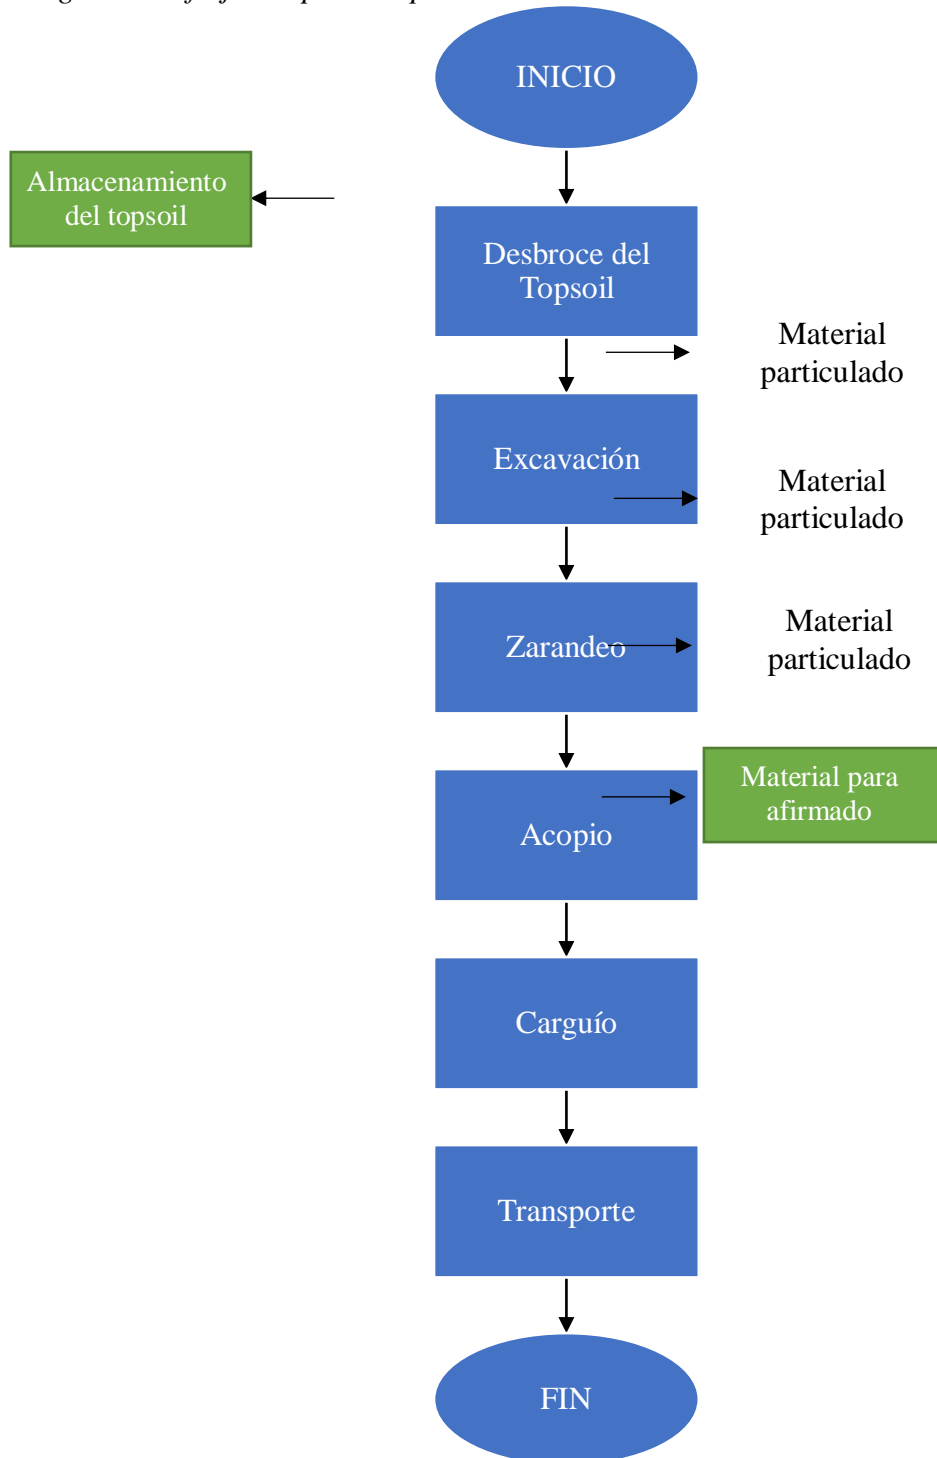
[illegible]

INICIO

Almacenamiento del topsoil

Desbroce del Topsoil

Material particulado

Excavación

Material particulado

Zarandeo

Material particulado

Acopio

Material para afirmado

Carguío

Transporte

FIN